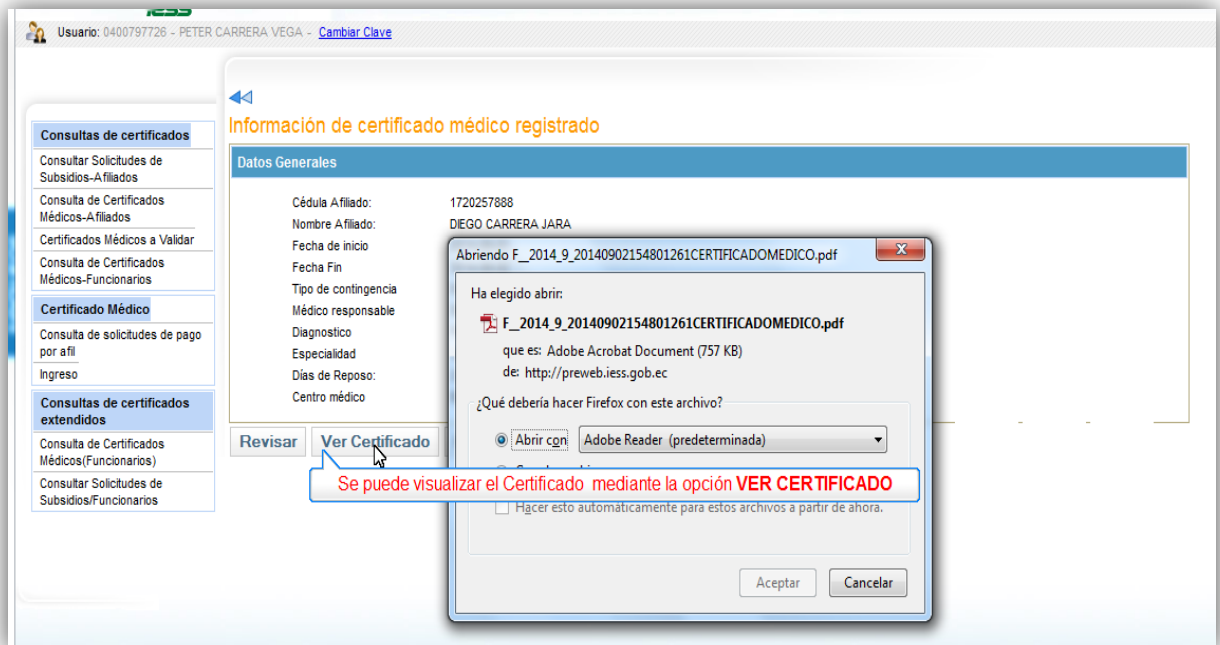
Usuario: 0400797726 - PETER CARRERA VEGA - Cambiar Clave

Consultas de certificados
Consultar Solicitudes de Subsidios-Afiliados
Consulta de Certificados Médicos-Afiliados
Certificados Médicos a Validar
Consulta de Certificados Médicos-Funcionarios

Certificado Médico
Consulta de solicitudes de pago por afil
Ingreso

Consultas de certificados extendidos
Consulta de Certificados Médicos(Funcionarios)
Consultar Solicitudes de Subsidios/Funcionarios

Información de certificado médico registrado

Datos Generales

Cédula Afiliado: 1720257888
Nombre Afiliado: DIEGO CARRERA JARA
Fecha de inicio
Fecha Fin
Tipo de contingencia
Médico responsable
Diagnostico
Especialidad
Días de Reposo:
Centro médico

Revisar
Ver Certificado

Abriendo F__2014_9_20140902154801261CERTIFICADOMEDICO.pdf

Ha elegido abrir:
F__2014_9_20140902154801261CERTIFICADOMEDICO.pdf
que es: Adobe Acrobat Document (757 KB)
de: http://preweb.iess.gob.ec

¿Qué debería hacer Firefox con este archivo?
Abrir con Adobe Reader (predeterminada)
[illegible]
Hacer esto automáticamente para estos archivos a partir de ahora.

Aceptar
Cancelar

Se puede visualizar el Certificado mediante la opción VER CERTIFICADO